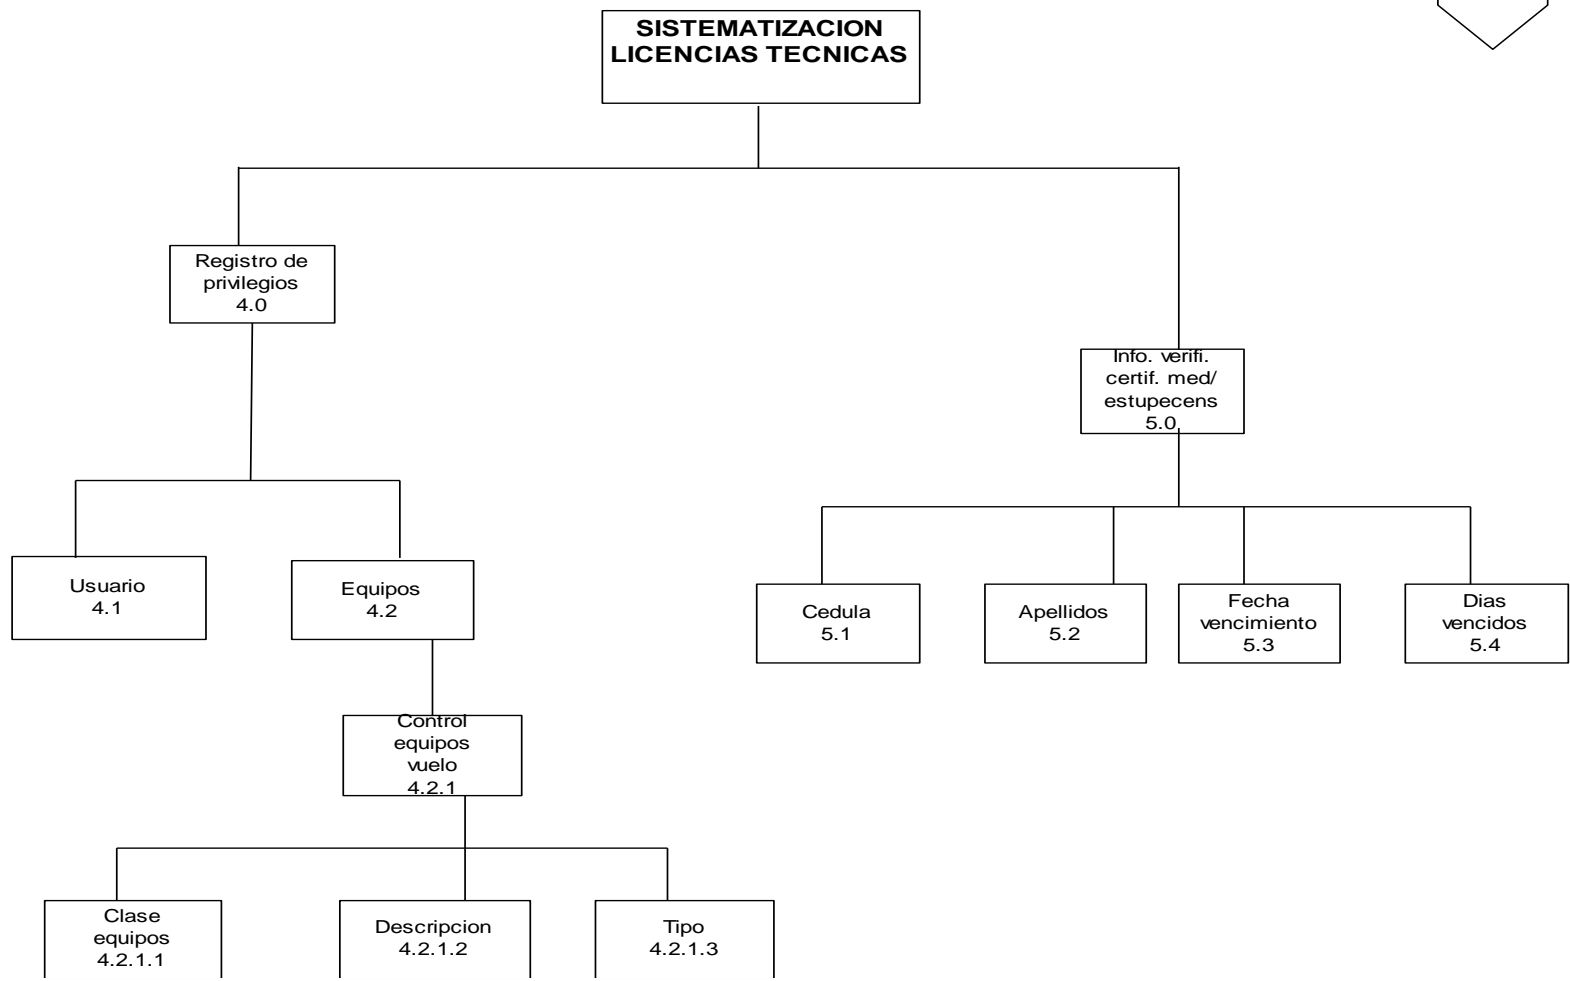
SISTEMATIZACION LICENCIAS TECNICAS

Registro de privilegios
4.0

Usuario
4.1

Equipos
4.2

Control equipos vuelo
4.2.1

Clase equipos
4.2.1.1

Descripcion
4.2.1.2

Tipo
4.2.1.3

Info. verifi. certif. med/ estupecens
5.0

Cedula
5.1

Apellidos
5.2

Fecha vencimiento
5.3

Dias vencidos
5.4